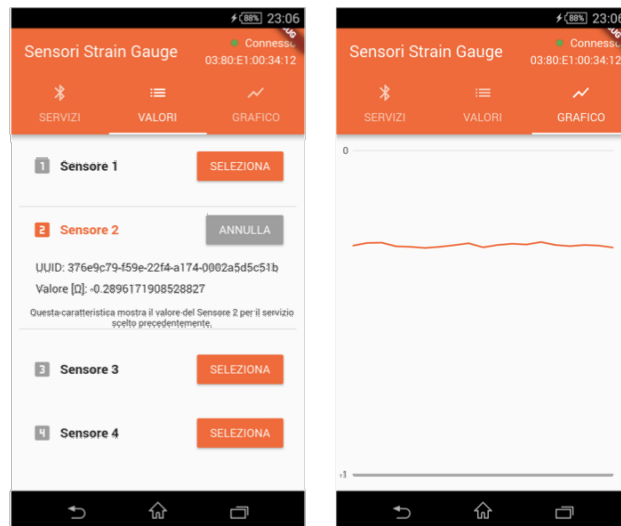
88% 23:06

Sensori Strain Gauge

Connesso

03:80:E1:00:34:12

SERVIZI

VALORI

GRAFICO

1 Sensore 1

SELEZIONA

2 Sensore 2

ANNULLA

UUID: 376e9c79-f59e-22f4-a174-0002a5d5c51b

Valore [Ω]: -0.2896171908528827

Questa caratteristica mostra il valore del Sensore 2 per il servizio scelto precedentemente.

3 Sensore 3

SELEZIONA

4 Sensore 4

SELEZIONA

88% 23:06

Sensori Strain Gauge

Connesso

03:80:E1:00:34:12

SERVIZI

VALORI

GRAFICO

0

-1